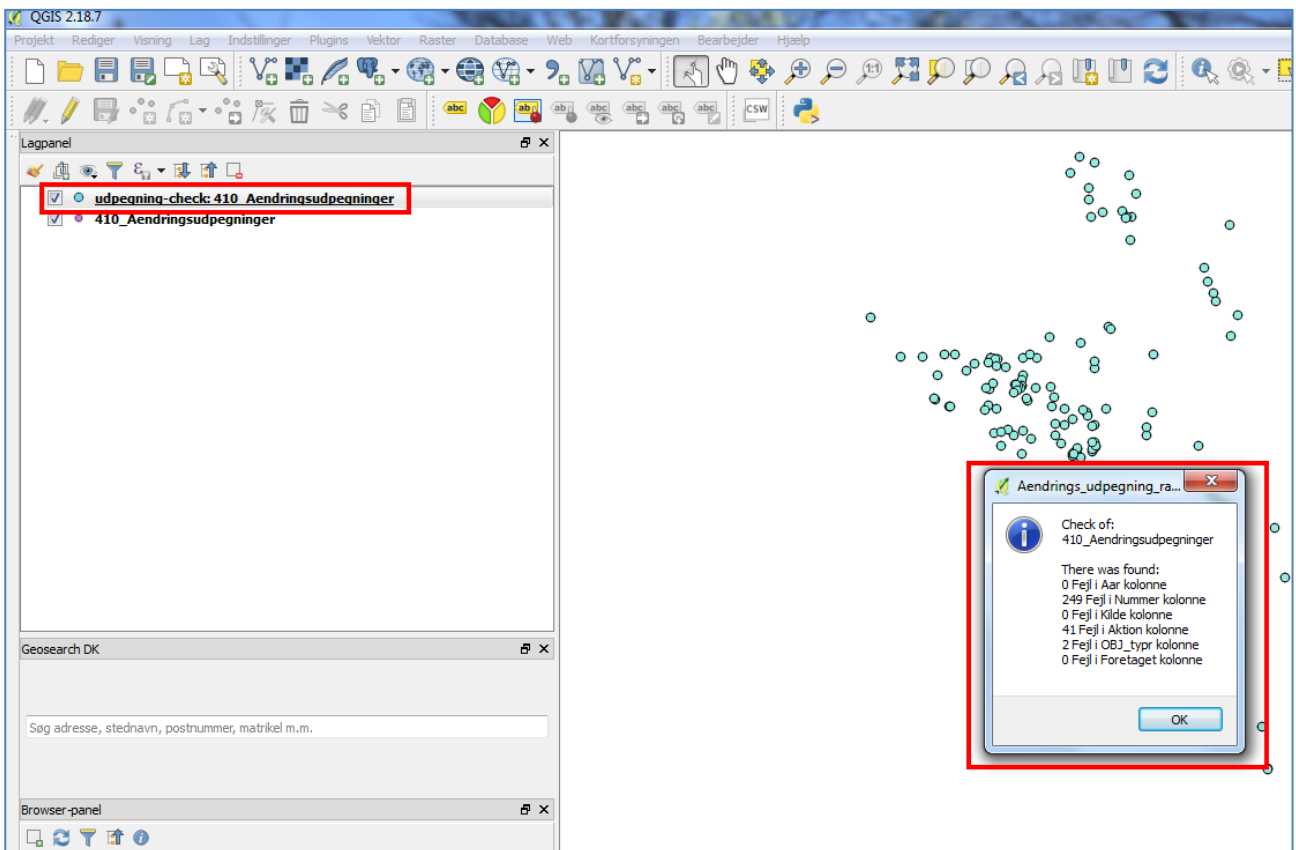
QGIS 2.18.7

Projekt Rediger Visning Lag Indstillinger Plugins Vektor Raster Database Web Kortforsyningen Bearbejder Hjælp

abc abc abc abc abc abc CSW

Lagpanel

udpegning-check: 410_Aendringsudpegninger
410_Aendringsudpegninger

Geosearch DK

Søg adresse, stednavn, postnummer, matrikel m.m.

Browser-panel

Aendrings_udpegning_ra...

Check of:
410_Aendringsudpegninger

There was found:
0 Fejl i Aar kolonne
249 Fejl i Nummer kolonne
0 Fejl i Kilde kolonne
41 Fejl i Aktion kolonne
2 Fejl i OBJ_typr kolonne
0 Fejl i Foretaget kolonne

OK